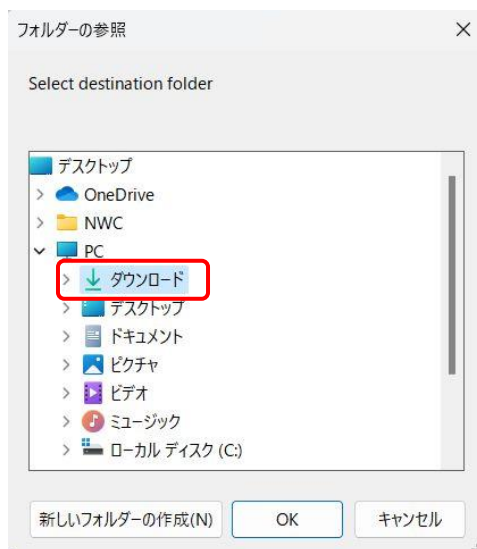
フォルダーの参照

×

Select destination folder

デスクトップ
OneDrive
NWC
PC
ダウンロード
デスクトップ
ドキュメント
ピクチャ
ビデオ
ミュージック
ローカル ディスク (C:)

新しいフォルダーの作成(N)

OK

キャンセル